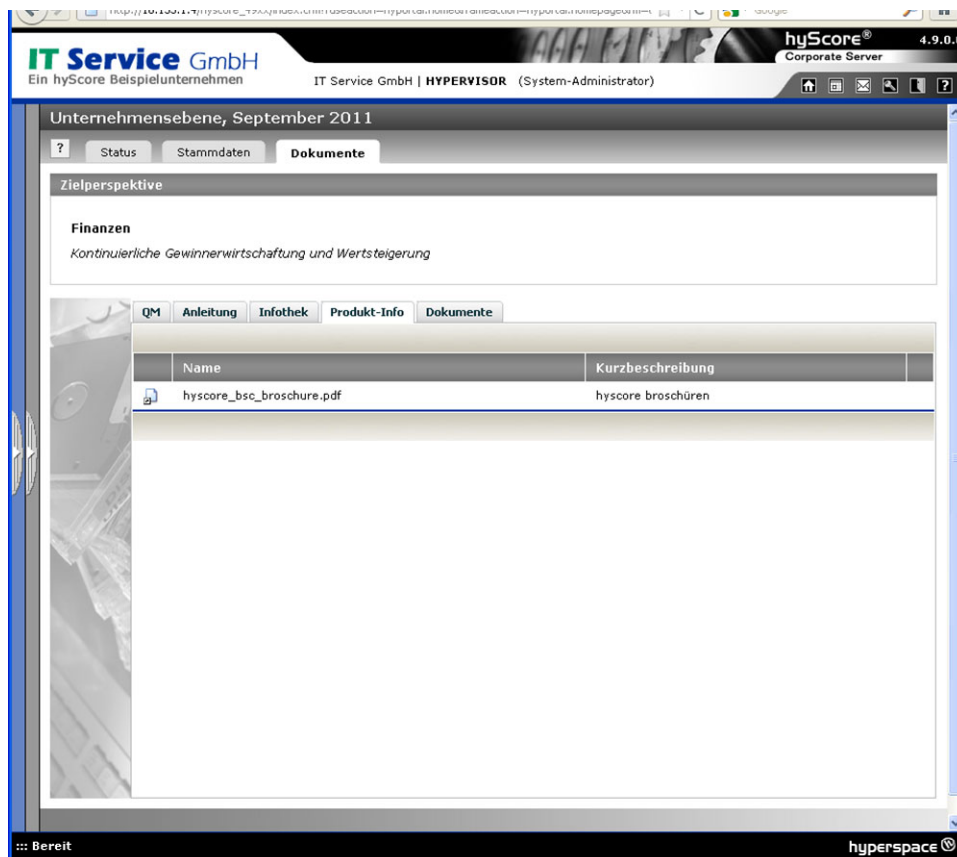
IT Service GmbH
Ein hyScore Beispielunternehmen

IT Service GmbH | HYPERVISOR (System-Administrator)

hyScore®
Corporate Server
4.9.0.

Unternehmensebene, September 2011

?
Status
Stammdaten
Dokumente

Zielperspektive

Finanzen

Kontinuierliche Gewinnerwirtschaftung und Wertsteigerung

QM
Anleitung
Infothek
Produkt-Info
Dokumente

| Name | Kurzbeschreibung |
|---|---|
| hyscore_bsc_broschure.pdf | hyscore broschüren |

::: Bereit

hyperspace